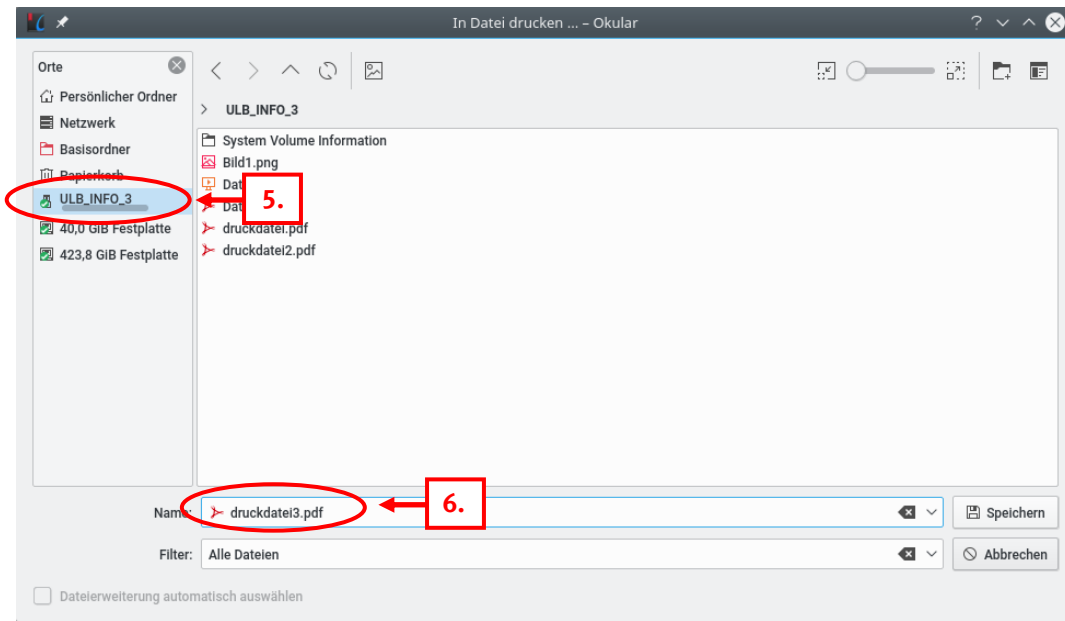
In Datei drucken ... – Okular

Orte
Persönlicher Ordner
Netzwerk
Basisordner
Papierkorb
ULB_INFO_3
40,0 GiB Festplatte
423,8 GiB Festplatte

ULB_INFO_3

System Volume Information
Bild1.png
Dat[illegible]
Dat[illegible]
druckdatei.pdf
druckdatei2.pdf

5.

6.

Name: druckdatei3.pdf
Speichern

Filter: Alle Dateien
Abbrechen

Dateierweiterung automatisch auswählen